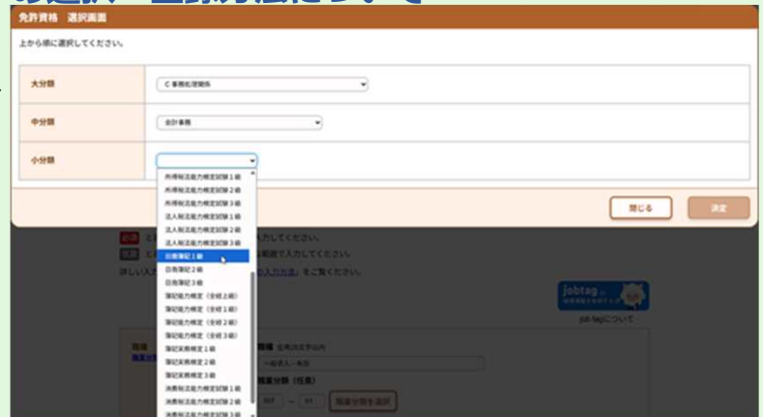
免許資格 選択画面

上から順に選択してください。

| | |
|---|---|
| 大分類 | C 事務処理関係 |
| 中分類 | 会計事務 |
| 小分類 | |

所得税法能力検定試験１級
所得税法能力検定試験２級
所得税法能力検定試験３級
法人税法能力検定試験１級
法人税法能力検定試験２級
法人税法能力検定試験３級
日商簿記１級
日商簿記２級
日商簿記３級
簿記能力検定（全経上級）
簿記能力検定（全経１級）
簿記能力検定（全経２級）
簿記能力検定（全経３級）
簿記実務検定１級
簿記実務検定２級
簿記実務検定３級
消費税法能力検定試験１級
消費税法能力検定試験２級
消費税法能力検定試験３級

閉じる
決定

jobtag
job tagについて